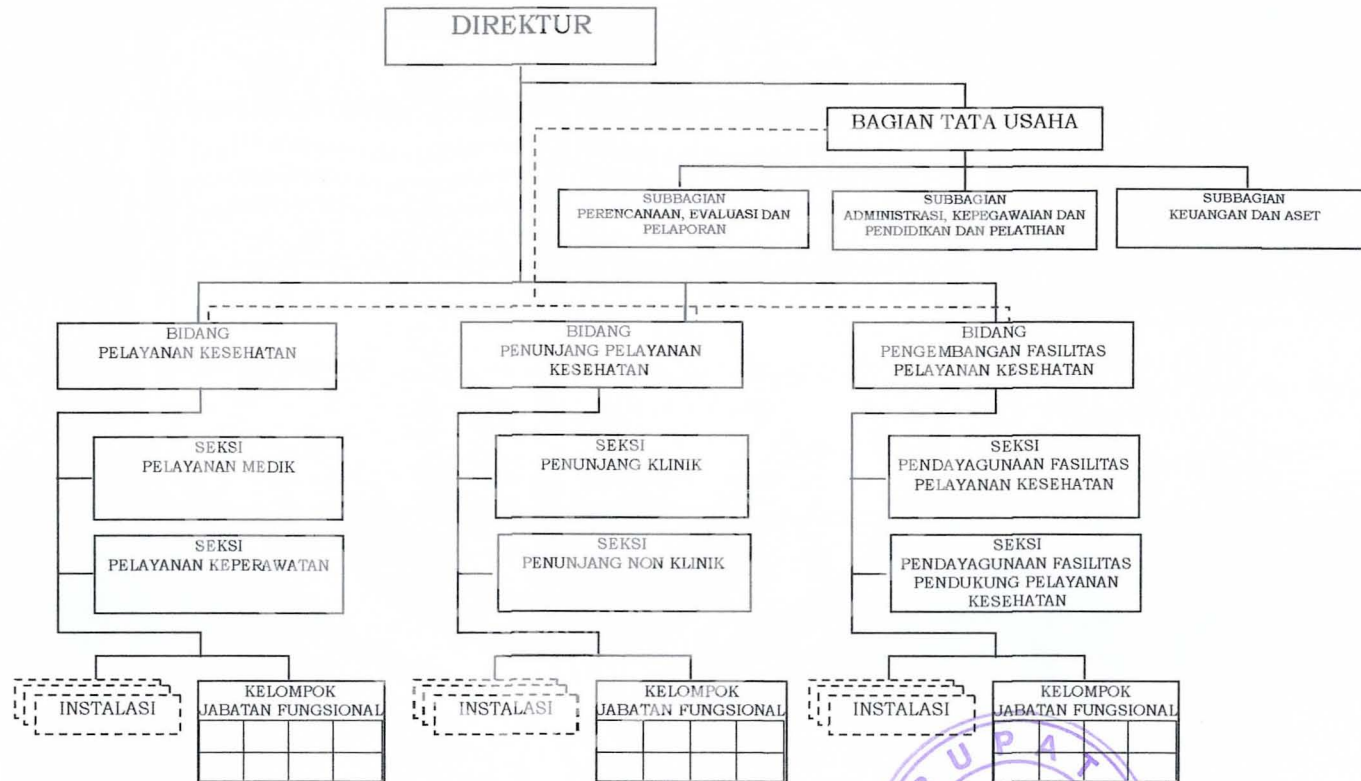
DIREKTUR

BAGIAN TATA USAHA

SUBBAGIAN
PERENCANAAN, EVALUASI DAN PELAPORAN

SUBBAGIAN
ADMINISTRASI, KEPEGAWAIAN DAN PENDIDIKAN DAN PELATIHAN

SUBBAGIAN
KEUANGAN DAN ASET

BIDANG
PELAYANAN KESEHATAN

BIDANG
PENUNJANG PELAYANAN KESEHATAN

BIDANG
PENGEMBANGAN FASILITAS PELAYANAN KESEHATAN

SEKSI
PELAYANAN MEDIK

SEKSI
PELAYANAN KEPERAWATAN

SEKSI
PENUNJANG KLINIK

SEKSI
PENUNJANG NON KLINIK

SEKSI
PENDAYAGUNAAN FASILITAS PELAYANAN KESEHATAN

SEKSI
PENDAYAGUNAAN FASILITAS PENDUKUNG PELAYANAN KESEHATAN

INSTALASI

KELOMPOK
JABATAN FUNGSIONAL

INSTALASI

KELOMPOK
JABATAN FUNGSIONAL

INSTALASI

KELOMPOK
JABATAN FUNGSIONAL

U P A